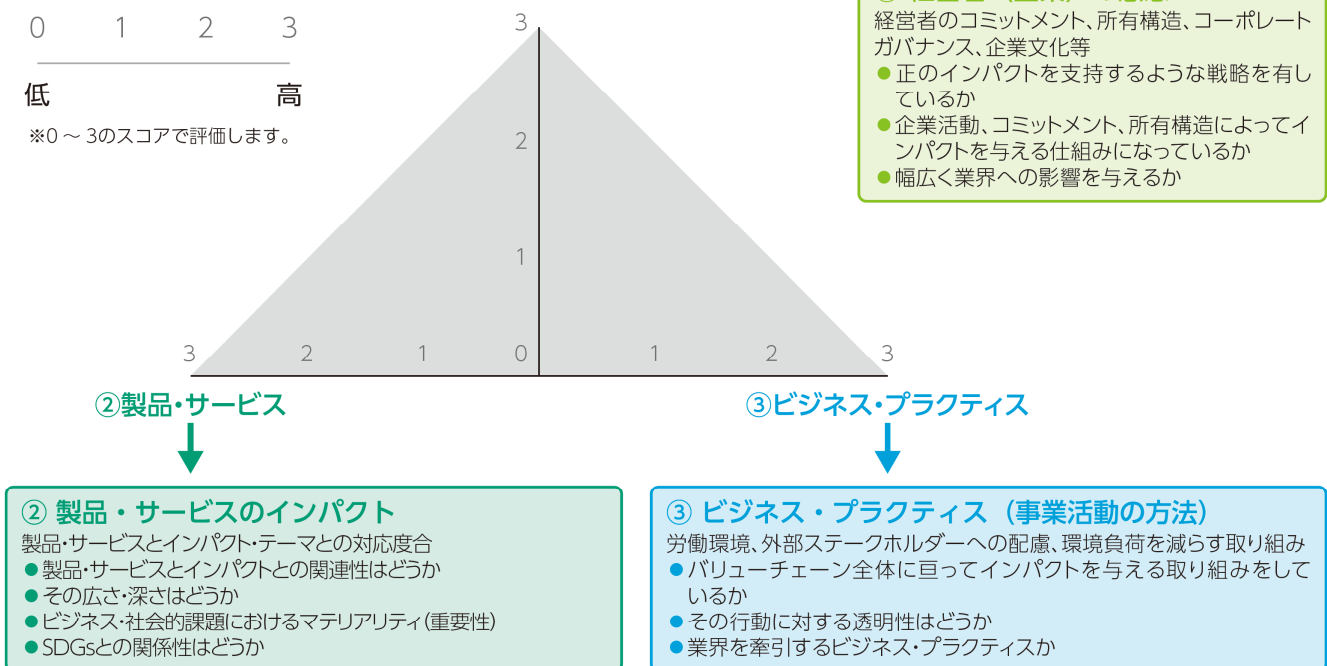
0 1 2 3

低 高

※0 ～ 3のスコアで評価します。

3

2

1

3 2 1 0 1 2 3

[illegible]
経営者のコミットメント、所有構造、コーポレートガバナンス、企業文化等
● 正のインパクトを支持するような戦略を有しているか
● 企業活動、コミットメント、所有構造によってインパクトを与える仕組みになっているか
● 幅広く業界への影響を与えるか

②製品・サービス

③ビジネス・プラクティス

② 製品・サービスのインパクト
製品・サービスとインパクト・テーマとの対応度合
● 製品・サービスとインパクトとの関連性はどうか
● その広さ・深さはどうか
● ビジネス・社会的課題におけるマテリアリティ(重要性)
● SDGsとの関係性はどうか

③ ビジネス・プラクティス（事業活動の方法）
労働環境、外部ステークホルダーへの配慮、環境負荷を減らす取り組み
● バリューチェーン全体に亘ってインパクトを与える取り組みをしているか
● その行動に対する透明性はどうか
● 業界を牽引するビジネス・プラクティスか